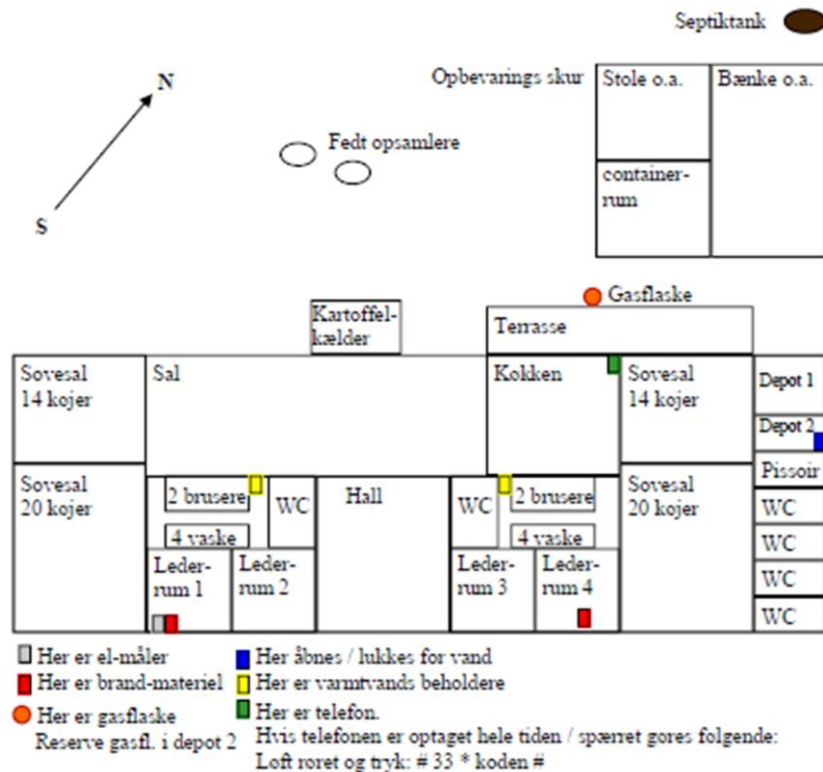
Septiktank

N

S

Opbevarings skur

Stole o.a.

Bænke o.a.

containerrum

Fedt opsamlere

Gasflaske

Kartoffelkælder

Terrasse

Sovesal 14 kojer

Sal

Kokken

Sovesal 14 kojer

Depot 1

Depot 2

Pissoir

Sovesal 20 kojer

2 brusere

WC

Hall

WC

2 brusere

Sovesal 20 kojer

WC

WC

WC

WC

4 vaske

4 vaske

Lederrum 1

Lederrum 2

Lederrum 3

Lederrum 4

Her er el-måler

Her er brand-materiel

Her er gasflaske
Reserve gasfl. i depot 2

Her åbnes / lukkes for vand

Her er varmtvands beholdere

Her er telefon.
Hvis telefonen er optaget hele tiden / spærret gores folgende:
Loft roret og tryk: # 33 * koden #